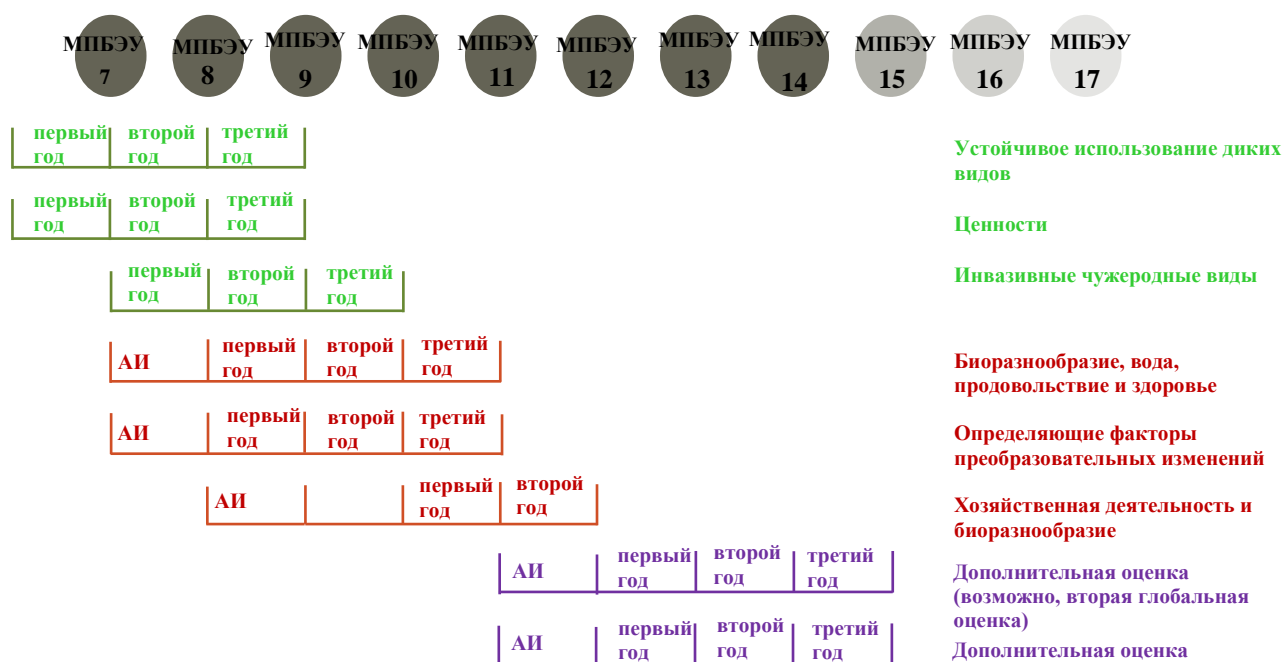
МПБЭУ 7
МПБЭУ 8
МПБЭУ 9
МПБЭУ 10
МПБЭУ 11
МПБЭУ 12
МПБЭУ 13
МПБЭУ 14
МПБЭУ 15
МПБЭУ 16
МПБЭУ 17

первый год | второй год | третий год
Устойчивое использование диких видов

первый год | второй год | третий год
Ценности

первый год | второй год | третий год
Инвазивные чужеродные виды

АИ | первый год | второй год | третий год
Биоразнообразие, вода, продовольствие и здоровье

АИ | первый год | второй год | третий год
Определяющие факторы преобразовательных изменений

АИ | первый год | второй год
Хозяйственная деятельность и биоразнообразие

АИ | первый год | второй год | третий год
Дополнительная оценка (возможно, вторая глобальная оценка)

АИ | первый год | второй год | третий год
Дополнительная оценка